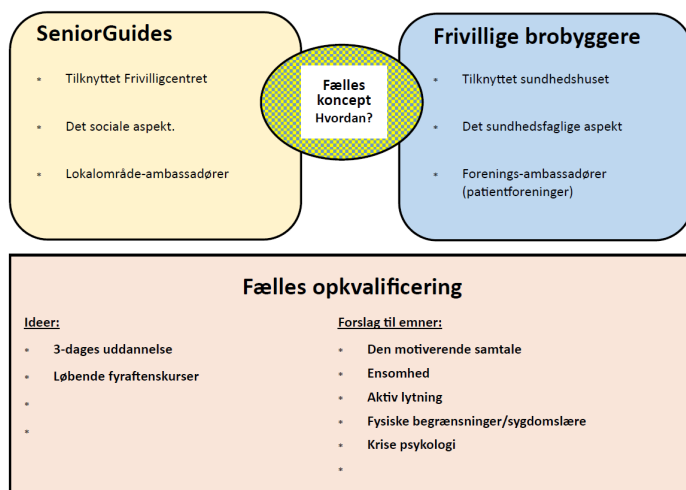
SeniorGuides

- Tilknyttet Frivilligcentret
- Det sociale aspekt.
- Lokalområde-ambassadører

Fælles koncept Hvordan?

Frivillige brobyggere

- Tilknyttet sundhedshuset
- Det sundhedsfaglige aspekt
- Forenings-ambassadører (patientforeninger)

Fælles opkvalificering

Ideer:

- 3-dages uddannelse
- Løbende fyraftenskurser
-
-

Forslag til emner:

- Den motiverende samtale
- Ensomhed
- Aktiv lytning
- Fysiske begrænsninger/sygdomslære
- Krise psykologi
-